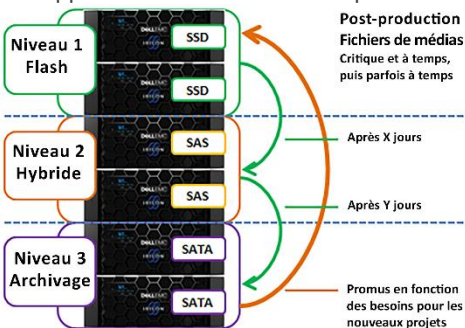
Niveau 1
Flash

SSD

SSD

Post-production
Fichiers de médias
Critique et à temps, puis parfois à temps

Niveau 2
Hybride

SAS

SAS

Après X jours

Après Y jours

Niveau 3
Archivage

SATA

SATA

Promus en fonction des besoins pour les nouveaux projets